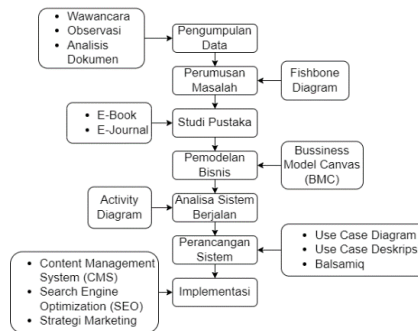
• Wawancara
• Observasi
• Analisis Dokumen

Pengumpulan Data

Perumusan Masalah

Fishbone Diagram

• E-Book
• E-Journal

Studi Pustaka

Pemodelan Bisnis

Bussiness Model Canvas (BMC)

Activity Diagram

Analisa Sistem Berjalan

Perancangan Sistem

• Use Case Diagram
• Use Case Deskrips
• Balsamiq

• Content Management System (CMS)
• Search Engine Optimization (SEO)
• Strategi Marketing

Implementasi